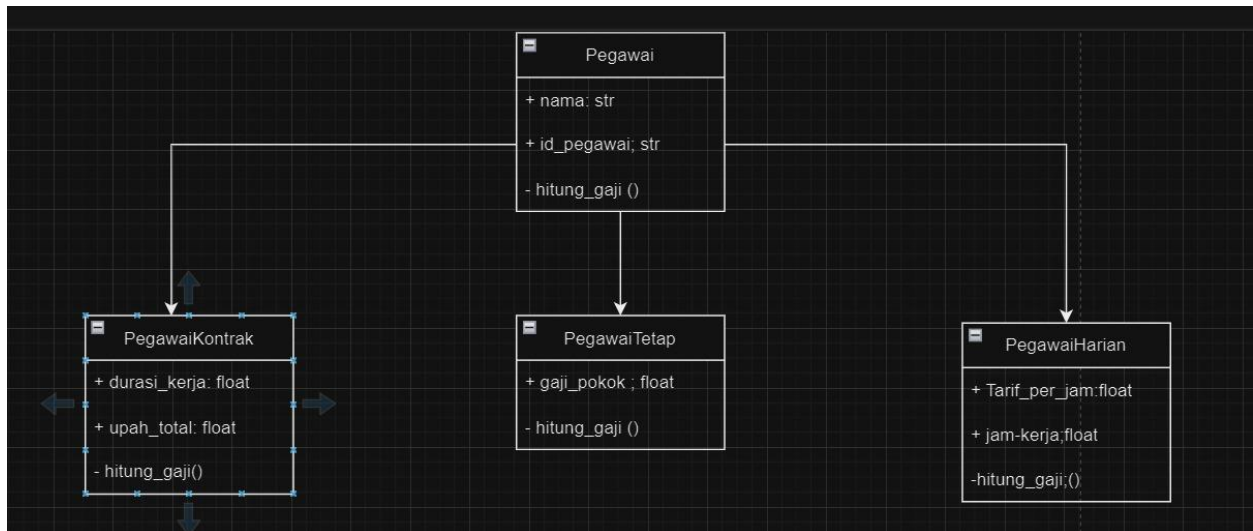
Pegawai

+ nama: str

+ id_pegawai; str

- hitung_gaji ()

PegawaiKontrak

+ durasi_kerja: float

+ upah_total: float

- hitung_gaji()

PegawaiTetap

+ gaji_pokok ; float

- hitung_gaji ()

PegawaiHarian

+ Tarif_per_jam:float

+ jam-kerja;float

-hitung_gaji;()